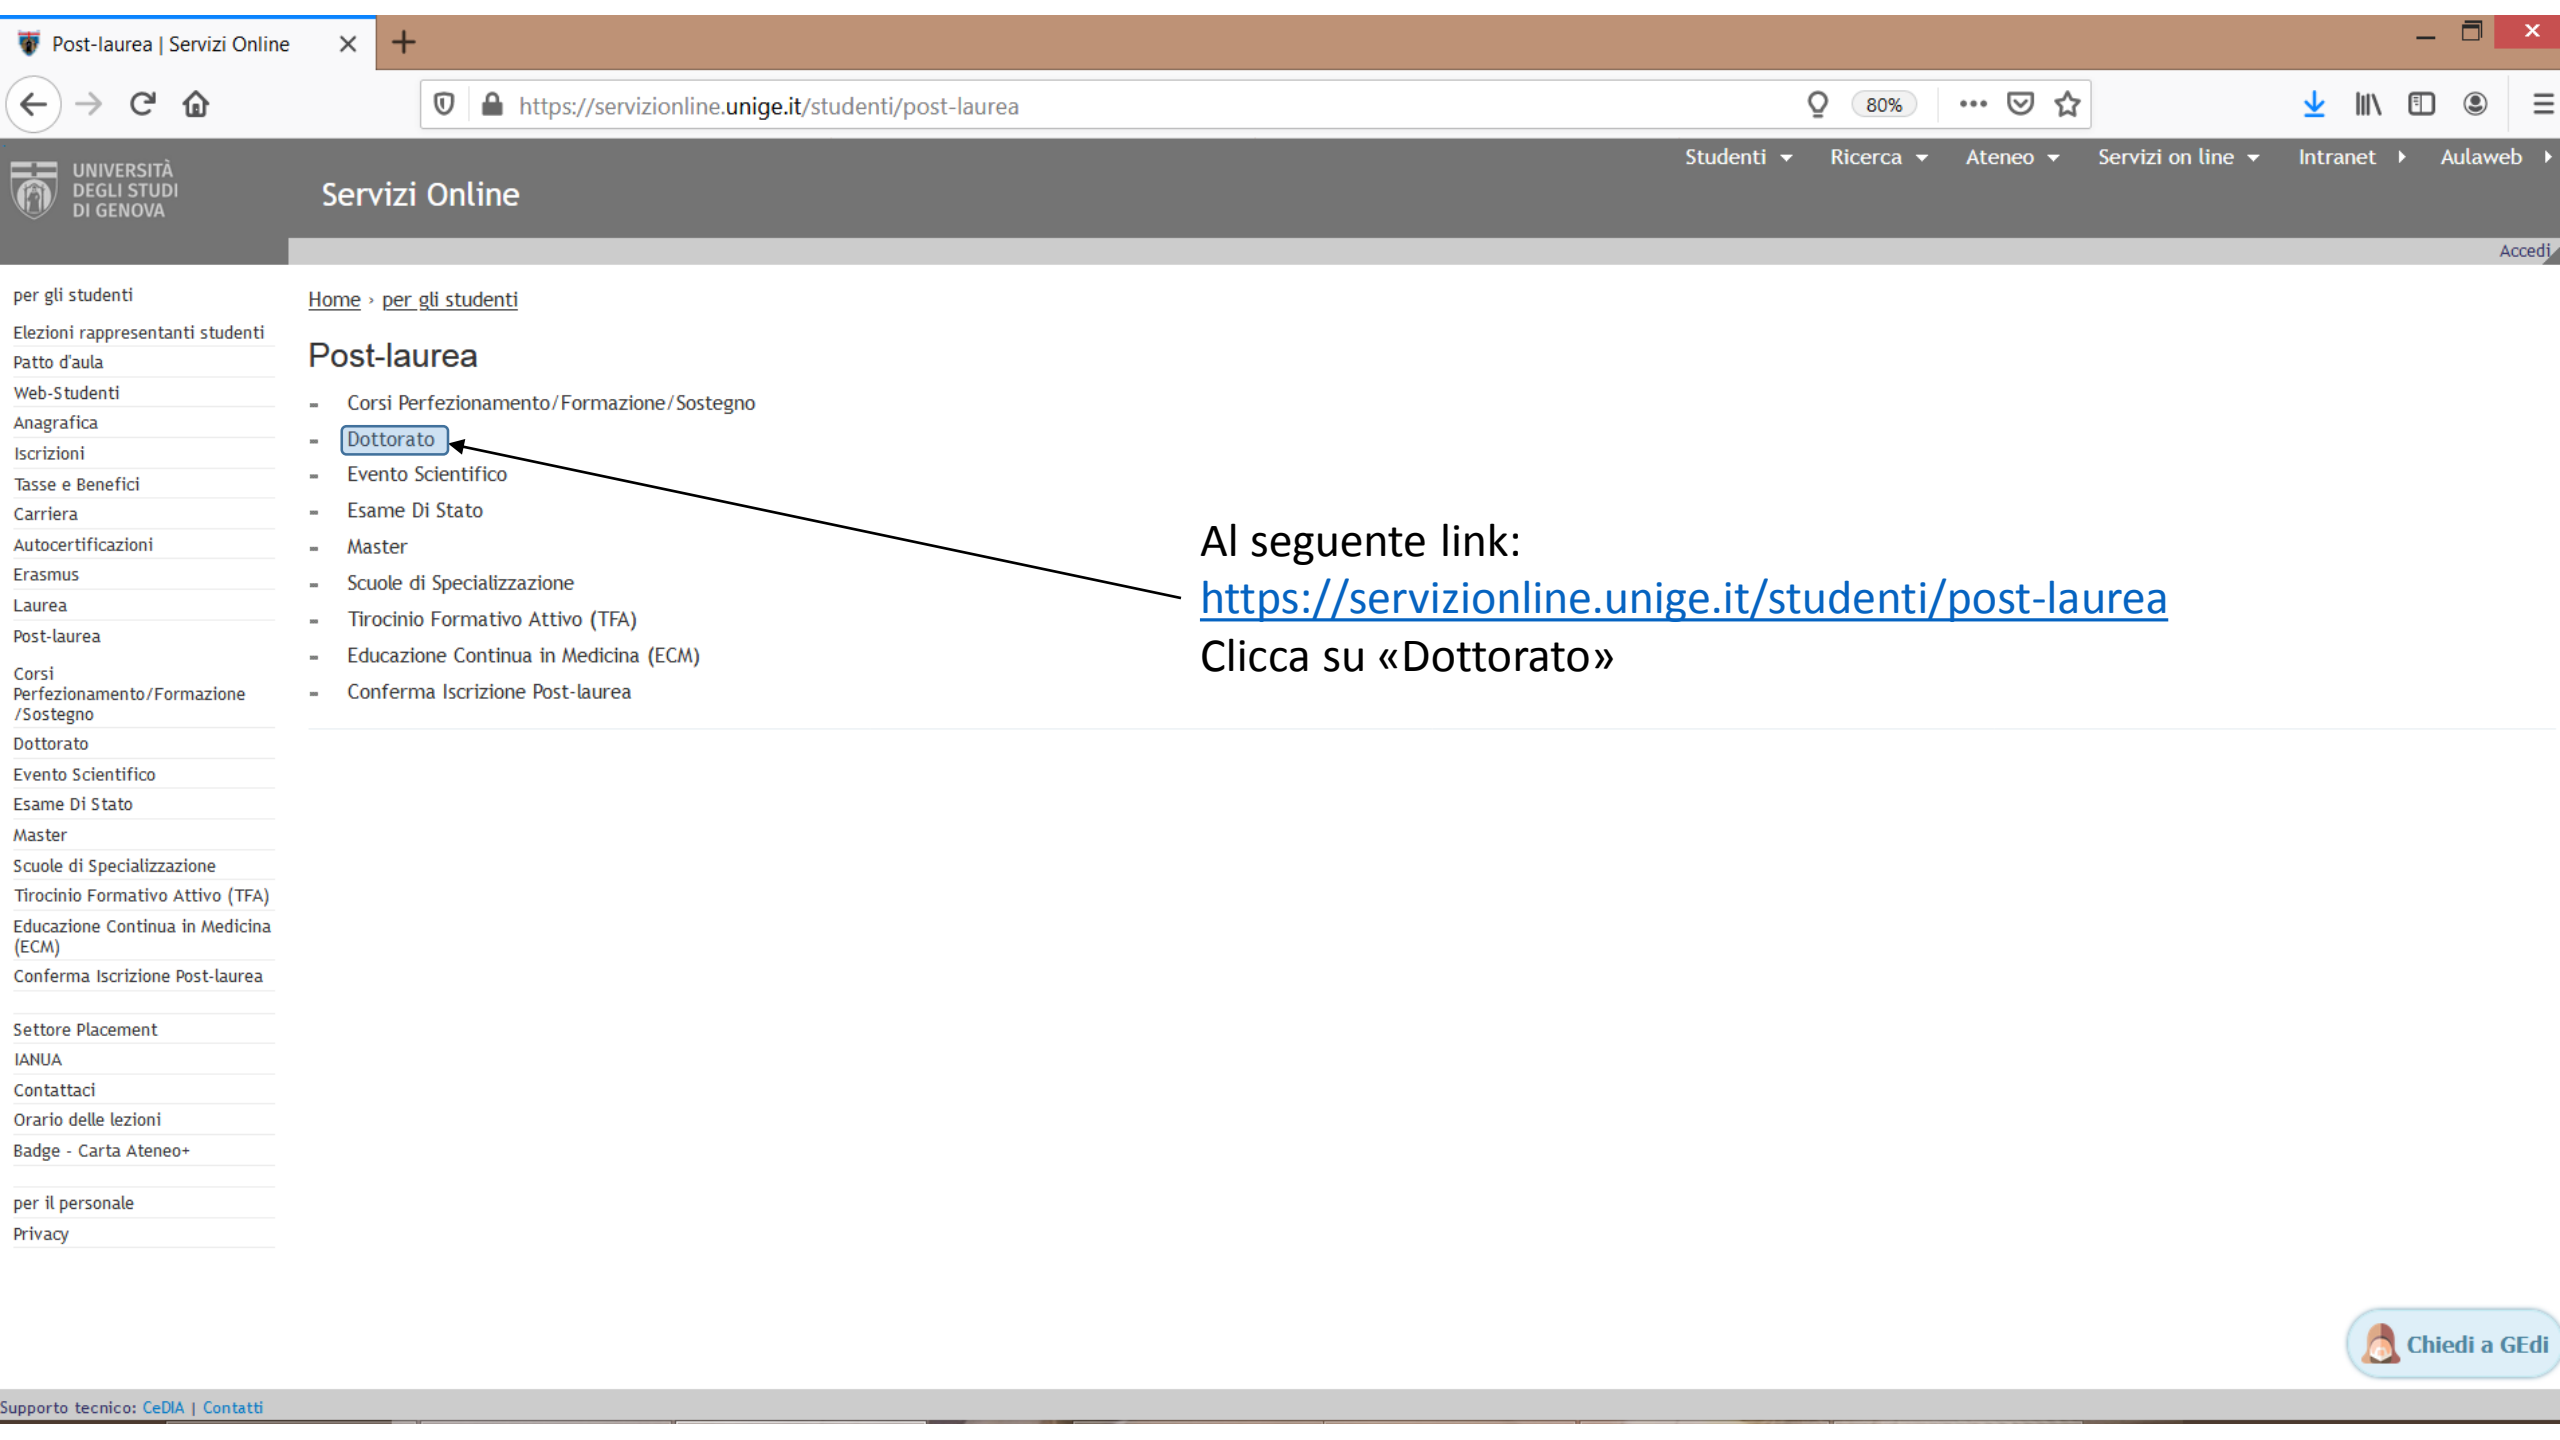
Post-laurea | Servizi Online

https://servizionline.unige.it/studenti/post-laurea

80%

UNIVERSITÀ DEGLI STUDI DI GENOVA

Servizi Online

Studenti Ricerca Ateneo Servizi on line Intranet Aulaweb

Accedi

per gli studenti
Elezioni rappresentanti studenti
Patto d'aula
Web-Studenti
Anagrafica
Iscrizioni
Tasse e Benefici
Carriera
Autocertificazioni
Erasmus
Laurea
Post-laurea
Corsi Perfezionamento/Formazione/Sostegno
Dottorato
Evento Scientifico
Esame Di Stato
Master
Scuole di Specializzazione
Tirocinio Formativo Attivo (TFA)
Educazione Continua in Medicina (ECM)
Conferma Iscrizione Post-laurea

Settore Placement
IANUA
Contattaci
Orario delle lezioni
Badge - Carta Ateneo+

per il personale
Privacy

Home › per gli studenti

Post-laurea

- Corsi Perfezionamento/Formazione/Sostegno
- Dottorato
- Evento Scientifico
- Esame Di Stato
- Master
- Scuole di Specializzazione
- Tirocinio Formativo Attivo (TFA)
- Educazione Continua in Medicina (ECM)
- Conferma Iscrizione Post-laurea

Al seguente link:
https://servizionline.unige.it/studenti/post-laurea
Clicca su «Dottorato»

Chiedi a GEdi

Supporto tecnico: CeDIA | Contatti